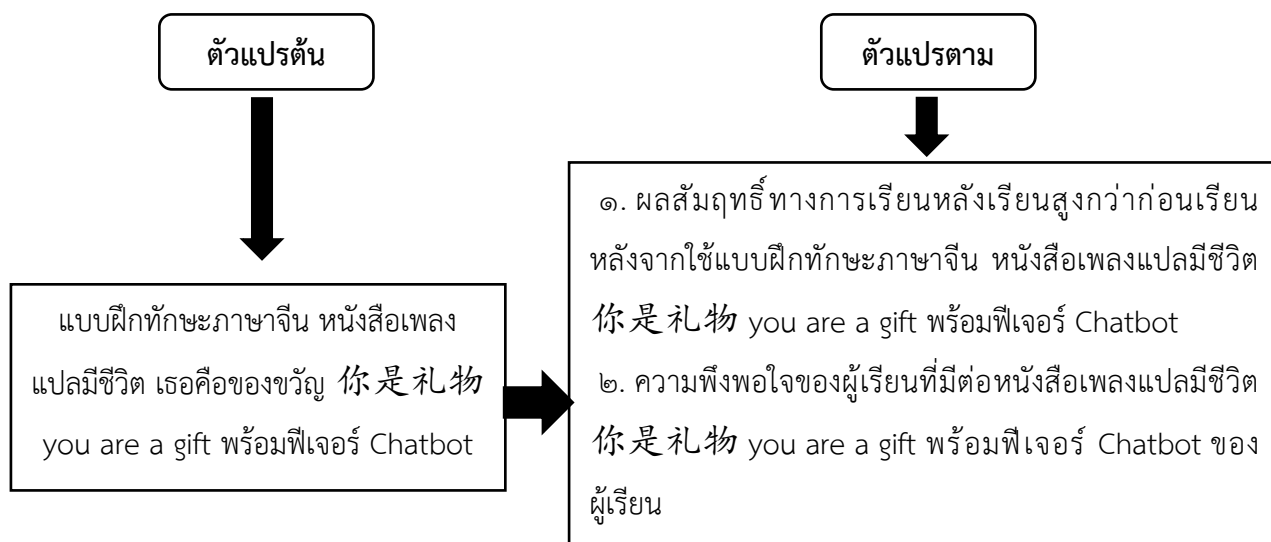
ตัวแปรต้น

ตัวแปรตาม

แบบฝึกทักษะภาษาจีน หนังสือเพลงแปลมีชีวิต เธอคือของขวัญ 你是礼物 you are a gift พร้อมฟีเจอร์ Chatbot

๑. ผลสัมฤทธิ์ทางการเรียนหลังเรียนสูงกว่าก่อนเรียนหลังจากใช้แบบฝึกทักษะภาษาจีน หนังสือเพลงแปลมีชีวิต 你是礼物 you are a gift พร้อมฟีเจอร์ Chatbot
๒. ความพึงพอใจของผู้เรียนที่มีต่อหนังสือเพลงแปลมีชีวิต 你是礼物 you are a gift พร้อมฟีเจอร์ Chatbot ของผู้เรียน